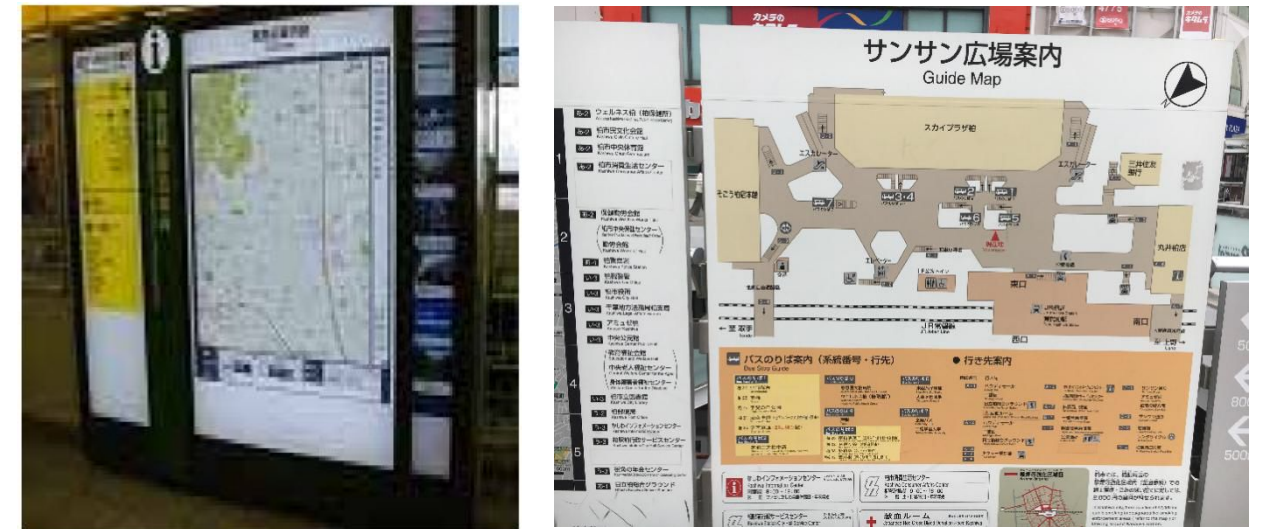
i

カメラの

サンサン広場案内
Guide Map

1
ウェルネス柏（柏市役所）
柏市民文化会館
柏市中央体育館
柏市消費生活センター

2
保健福祉総務
柏市中央保健センター
勤労会館

3
柏警察署
柏税務署
柏市役所
千葉県柏合同庁舎
アミュゼ柏

4
中央公民館
柏市中央老人福祉センター
身体障害者福祉センター
柏市立図書館
柏郵便局
柏市国際交流センター

5
柏市年金センター

スカイプラザ柏
エスカレーター
エスカレーター
そごう柏店本館
三井住友銀行
丸井柏店
エレベーター
南口
南口
西口
柏駅
JR常磐線
東武野田線

バスのりば案内（系統番号・行先）
Bus Stop Guide
● 行き先案内

柏インフォメーションセンター
救急ルーム

50
80
500